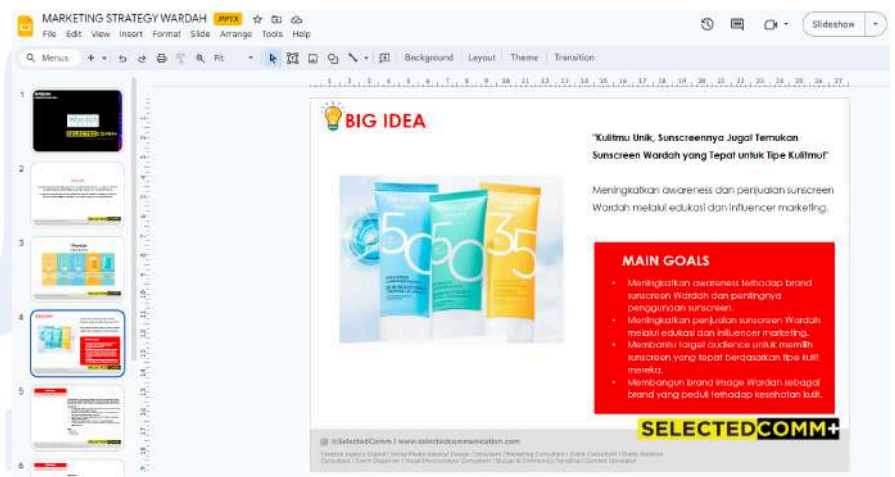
MARKETING STRATEGY WARDAH .PPTX
File Edit View Insert Format Slide Arrange Tools Help
Slideshow
Menus Fit Background Layout Theme Transition

1
2
3
4
5
6

BIG IDEA

"Kulitmu Unik, Sunscreennya Juga! Temukan Sunscreen Wardah yang Tepat untuk Tipe Kulitmu!"

Meningkatkan awareness dan penjualan sunscreen Wardah melalui edukasi dan influencer marketing.

MAIN GOALS

• Meningkatkan awareness terhadap brand sunscreen Wardah dan pentingnya penggunaan sunscreen.
• Meningkatkan penjualan sunscreen Wardah melalui edukasi dan influencer marketing.
• Membantu target audience untuk memilih sunscreen yang tepat berdasarkan tipe kulit mereka.
• Membangun brand image Wardah sebagai brand yang peduli terhadap kesehatan kulit.

@SelectedComm | www.selectedcommunication.com
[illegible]

SELECTEDCOMM+